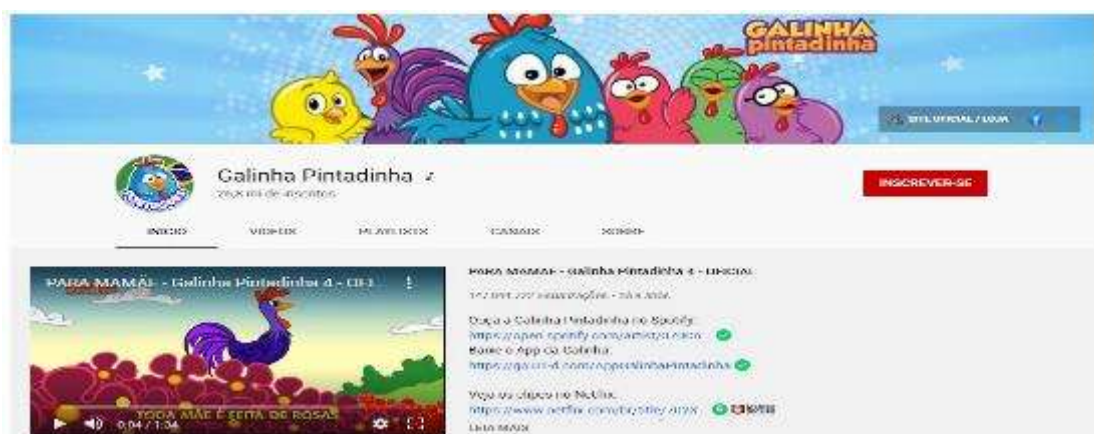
GALINHA pintadinha

SITE OFICIAL / LOJA

Galinha Pintadinha
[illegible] mi de inscritos

INSCREVER-SE

INÍCIO VÍDEOS PLAYLISTS CANAIS SOBRE

PARA MAMÃE - Galinha Pintadinha 4 - OFI

TODA MÃE É FEITA DE ROSAS

0:04 / 1:34

PARA MAMÃE - Galinha Pintadinha 4 - OFICIAL
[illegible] visualizações • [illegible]

Ouça a Galinha Pintadinha no Spotify:
https://open.spotify.com/artist/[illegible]
Baixe o App da Galinha:
https://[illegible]/appGalinhaPintadinha

Veja os clipes no Netflix:
https://www.netflix.com/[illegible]

LEIA MAIS